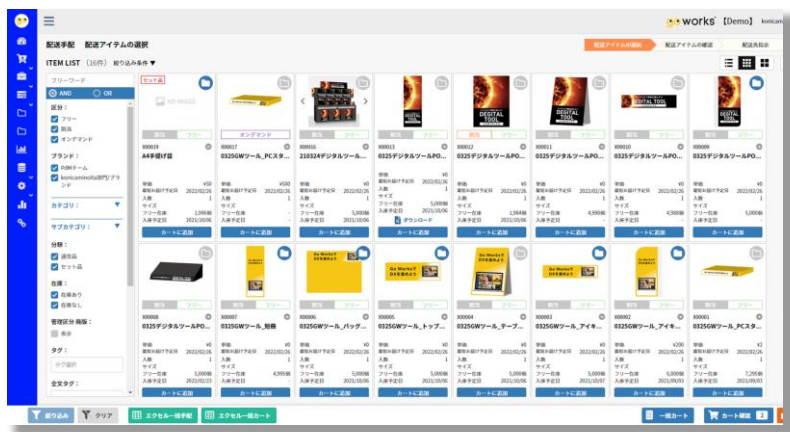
works【Demo】 konicam

配送手配　配送アイテムの選択

配送アイテム選択　配送アイテムの確認　配送先指示

ITEM LIST (16件)　絞り込み条件 ▼

フリーワード

AND　OR

区分：
フリー
製品
オンデマンド

ブランド：
hDMチーム
konicaminolta部門ブランド

カテゴリ1：

サブカテゴリ：

分類：
通常品
セット品

在庫：
在庫あり
在庫なし

管理区分 備取：
表示

タグ：
タグ選択

全文タグ：

セット品
NO IMAGE
X00019
A4手提げ袋

オンデマンド
X00017
0325GWツール_PCスタ...

X00016
210324デジタルツール...

X00013
0325デジタルツールPO...
ダウンロード

X00012
0325デジタルツールPO...

X00011
0325デジタルツールPO...

X00010
0325デジタルツールPO...

X00009
0325デジタルツールPO...

カートに追加

X00008
0325デジタルツールPO...

X00007
0325GWツール_短冊

X00006
0325GWツール_バッグ...

X00005
0325GWツール_トップ...

X00004
0325GWツール_テーブ...

X00003
0325GWツール_アイキ...

X00002
0325GWツール_アイキ...

X00001
0325GWツール_PCスタ...

カートに追加

絞り込み　クリア　エクセル一括手配　エクセル一括カート　一括カート　カート確認 2